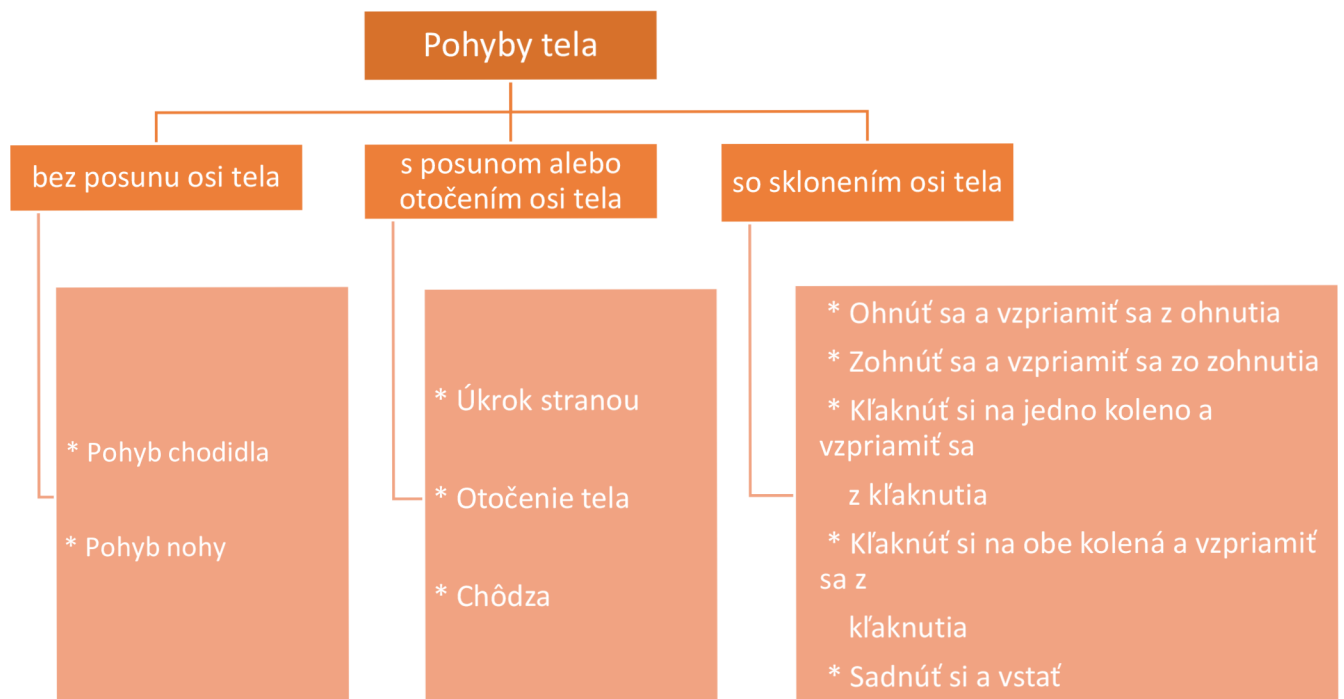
Pohyby tela

bez posunu osi tela

s posunom alebo otočením osi tela

so sklonením osi tela

* Pohyb chodidla

* Pohyb nohy

* Úkrok stranou

* Otočenie tela

* Chôdza

* Ohnúť sa a vzpriamiť sa z ohnutia

* Zohnúť sa a vzpriamiť sa zo zohnutia

* Kľaknúť si na jedno koleno a vzpriamiť sa z kľaknutia

* Kľaknúť si na obe kolená a vzpriamiť sa z kľaknutia

* Sadnúť si a vstať